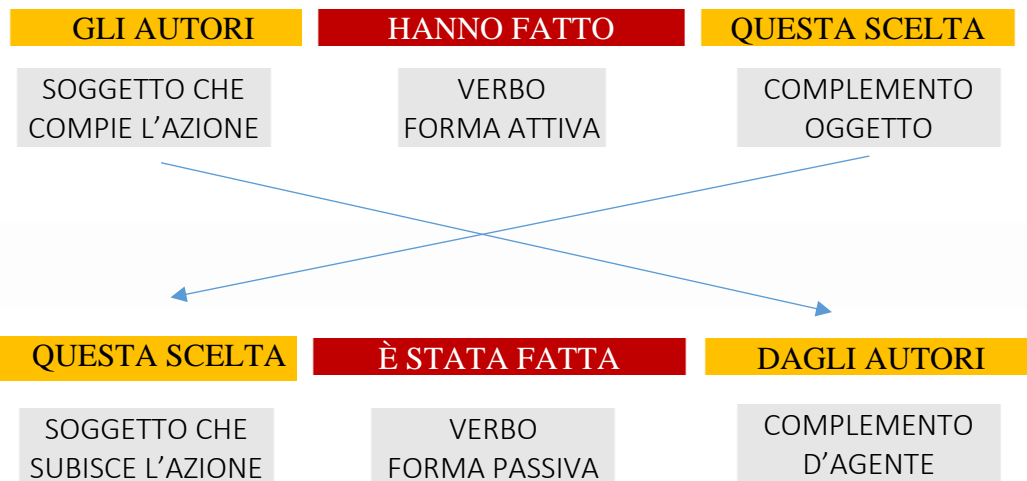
GLI AUTORI

HANNO FATTO

QUESTA SCELTA

SOGGETTO CHE COMPIE L’AZIONE

VERBO FORMA ATTIVA

COMPLEMENTO OGGETTO

QUESTA SCELTA

È STATA FATTA

DAGLI AUTORI

SOGGETTO CHE SUBISCE L’AZIONE

VERBO FORMA PASSIVA

COMPLEMENTO D’AGENTE